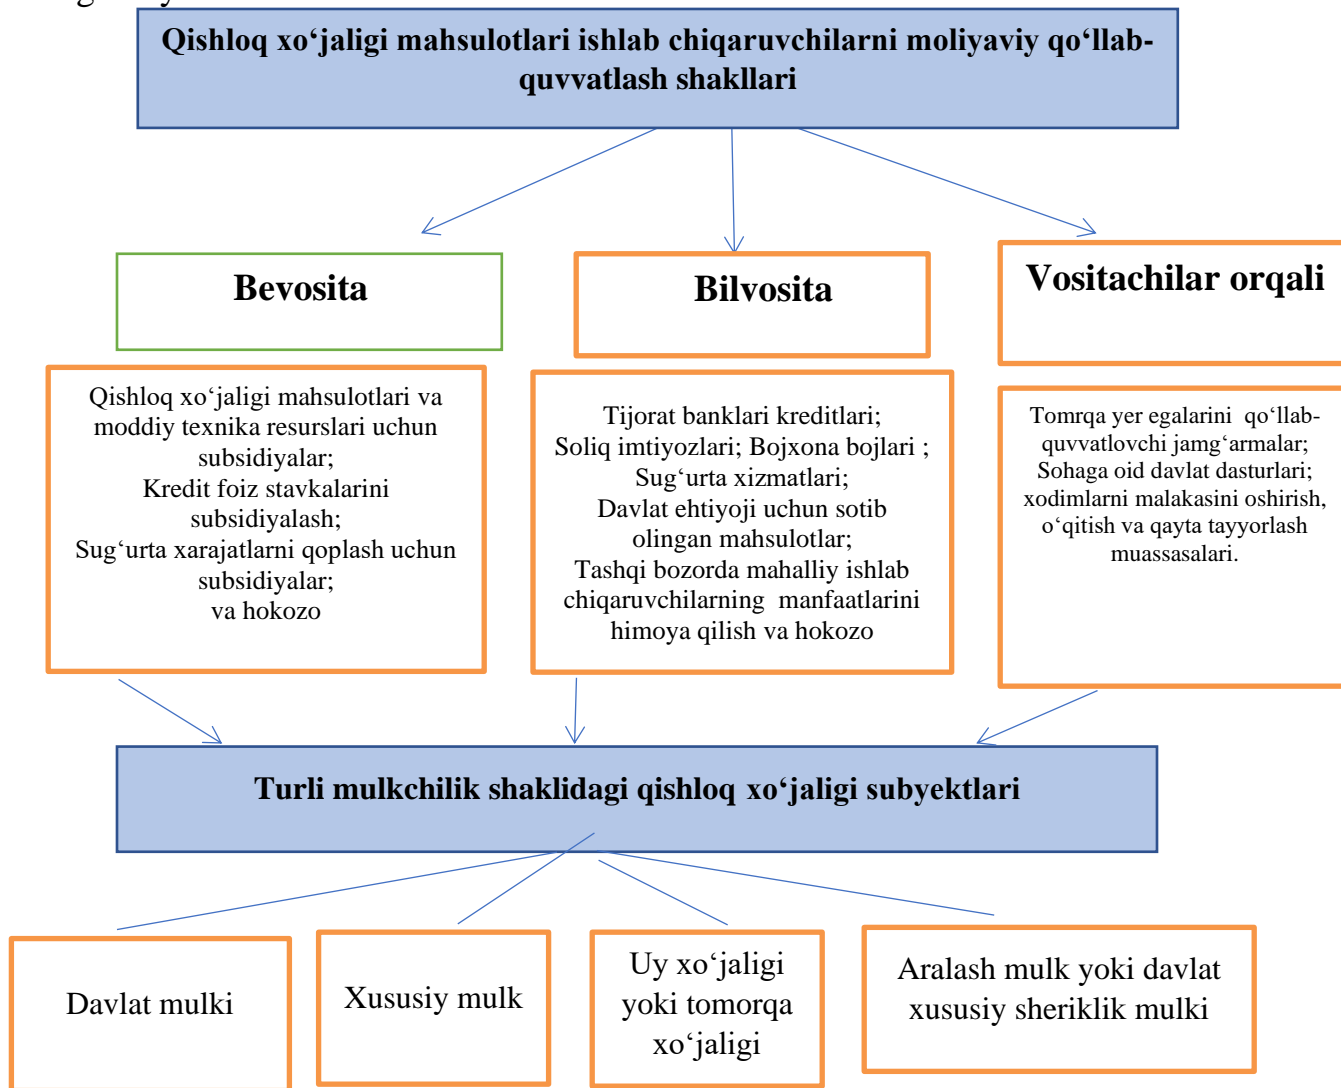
Qishloq xo‘jaligi mahsulotlari ishlab chiqaruvchilarni moliyaviy qo‘llab-quvvatlash shakllari

Bevosita

Bilvosita

Vositachilar orqali

Qishloq xo‘jaligi mahsulotlari va moddiy texnika resurslari uchun subsidiyalar;
Kredit foiz stavkalarini subsidiyalash;
Sug‘urta xarajatlarni qoplash uchun subsidiyalar;
va hokozo

Tijorat banklari kreditlari;
Soliq imtiyozlari; Bojxona bojlari ;
Sug‘urta xizmatlari;
Davlat ehtiyoji uchun sotib olingan mahsulotlar;
Tashqi bozorda mahalliy ishlab chiqaruvchilarning manfaatlarini himoya qilish va hokozo

Tomrqa yer egalarini qo‘llab-quvvatlovchi jamg‘armalar;
Sohaga oid davlat dasturlari;
xodimlarni malakasini oshirish, o‘qitish va qayta tayyorlash muassasalari.

Turli mulkchilik shaklidagi qishloq xo‘jaligi subyektlari

Davlat mulki

Xususiy mulk

Uy xo‘jaligi yoki tomorqa xo‘jaligi

Aralash mulk yoki davlat xususiy sheriklik mulki